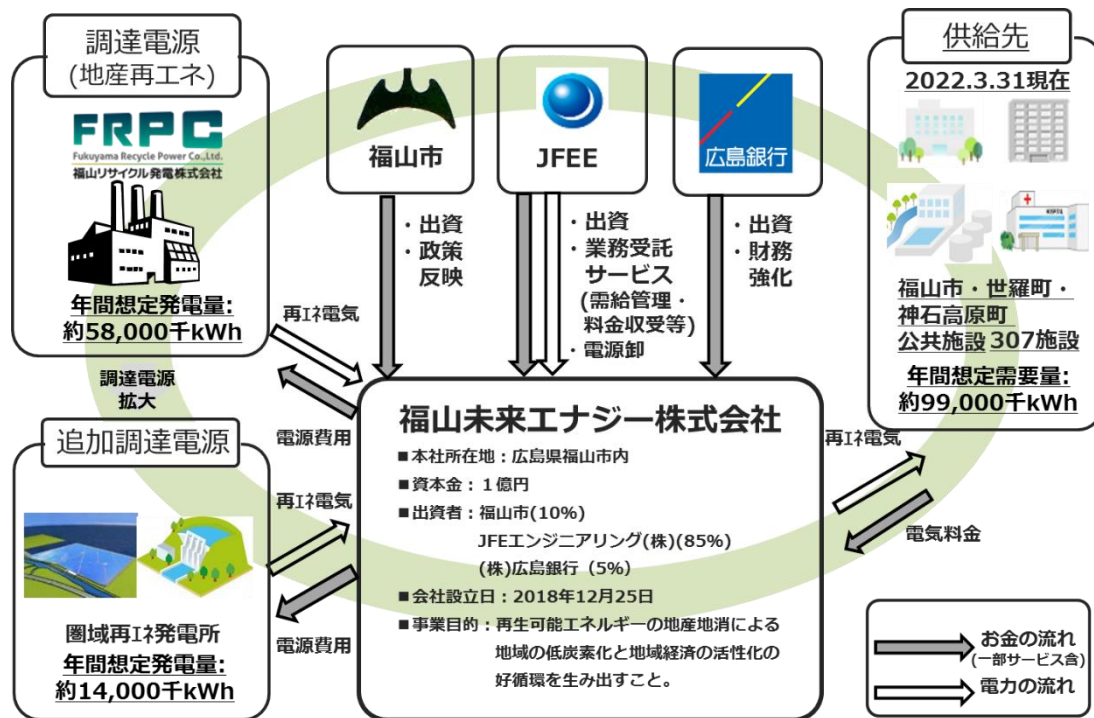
調達電源
(地産再エネ)

FRPC
Fukuyama Recycle Power Co.,Ltd.
福山リサイクル発電株式会社

年間想定発電量:
約58,000千kWh

福山市

JFEE

広島銀行

・出資
・政策
反映

・出資
・業務受託
サービス
(需給管理・
料金収受等)
・電源卸

・出資
・財務
強化

供給先
2022.3.31現在

福山市・世羅町・
神石高原町
公共施設307施設
年間想定需要量:
約99,000千kWh

再ｴﾈ電気

調達電源
拡大

電源費用

追加調達電源

再ｴﾈ電気

圏域再ｴﾈ発電所
年間想定発電量:
約14,000千kWh

電源費用

福山未来エナジー株式会社
■本社所在地：広島県福山市内
■資本金：１億円
■出資者：福山市(10%)
JFEエンジニアリング(株)(85%)
(株)広島銀行（5%)
■会社設立日：2018年12月25日
■事業目的：再生可能エネルギーの地産地消による
地域の低炭素化と地域経済の活性化の
好循環を生み出すこと。

再ｴﾈ電気

電気料金

お金の流れ
(一部サービス含)
電力の流れ